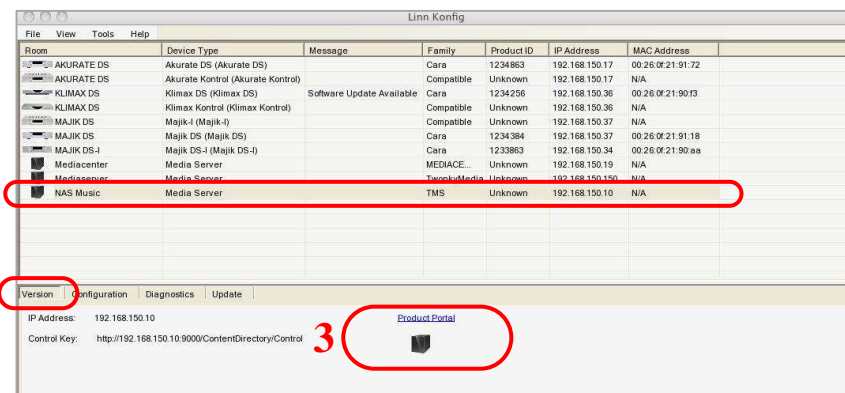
Linn Konfig

File View Tools Help

| Room | Device Type | Message | Family | Product ID | IP Address | MAC Address |
|---|---|---|---|---|---|---|
| AKURATE DS | Akurate DS (Akurate DS) | | Cara | 1234863 | 192.168.150.17 | 00:26:0f:21:91:72 |
| AKURATE DS | Akurate Kontrol (Akurate Kontrol) | | Compatible | Unknown | 192.168.150.17 | N/A |
| KLIMAX DS | Klimax DS (Klimax DS) | Software Update Available | Cara | 1234256 | 192.168.150.36 | 00:26:0f:21:90:f3 |
| KLIMAX DS | Klimax Kontrol (Klimax Kontrol) | | Compatible | Unknown | 192.168.150.36 | N/A |
| MAJIK DS | Majik-I (Majik-I) | | Compatible | Unknown | 192.168.150.37 | N/A |
| MAJIK DS | Majik DS (Majik DS) | | Cara | 1234384 | 192.168.150.37 | 00:26:0f:21:91:18 |
| MAJIK DS-I | Majik DS-I (Majik DS-I) | | Cara | 1233863 | 192.168.150.34 | 00:26:0f:21:90:aa |
| Mediacenter | Media Server | | MEDIACE... | Unknown | 192.168.150.19 | N/A |
| Mediaserver | Media Server | | TwonkyMedia | Unknown | 192.168.150.150 | N/A |
| NAS Music | Media Server | | TMS | Unknown | 192.168.150.10 | N/A |

Version Configuration Diagnostics Update

IP Address: 192.168.150.10

Control Key: http://192.168.150.10:9000/ContentDirectory/Control

3

Product Portal